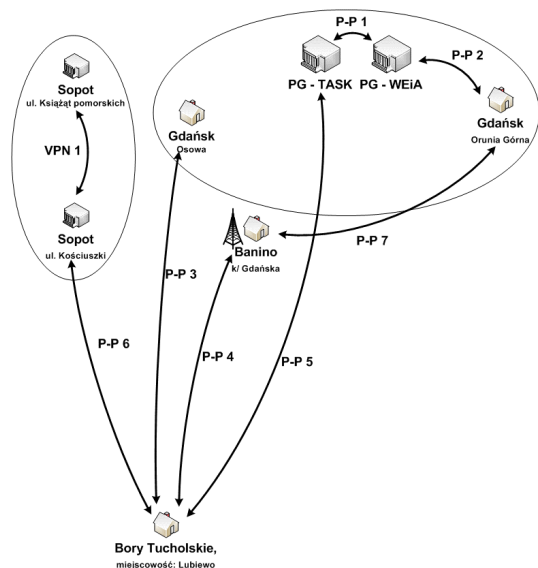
P-P 1

PG - TASK

PG - WEiA

P-P 2

Sopot
ul. Książąt pomorskich

Gdańsk
Osowa

Gdańsk
Orunia Górna

VPN 1

Sopot
ul. Kościuszki

Banino
k/ Gdańska

P-P 7

P-P 3

P-P 6

P-P 4

P-P 5

Bory Tucholskie,
mieiscowość: Lubiewo